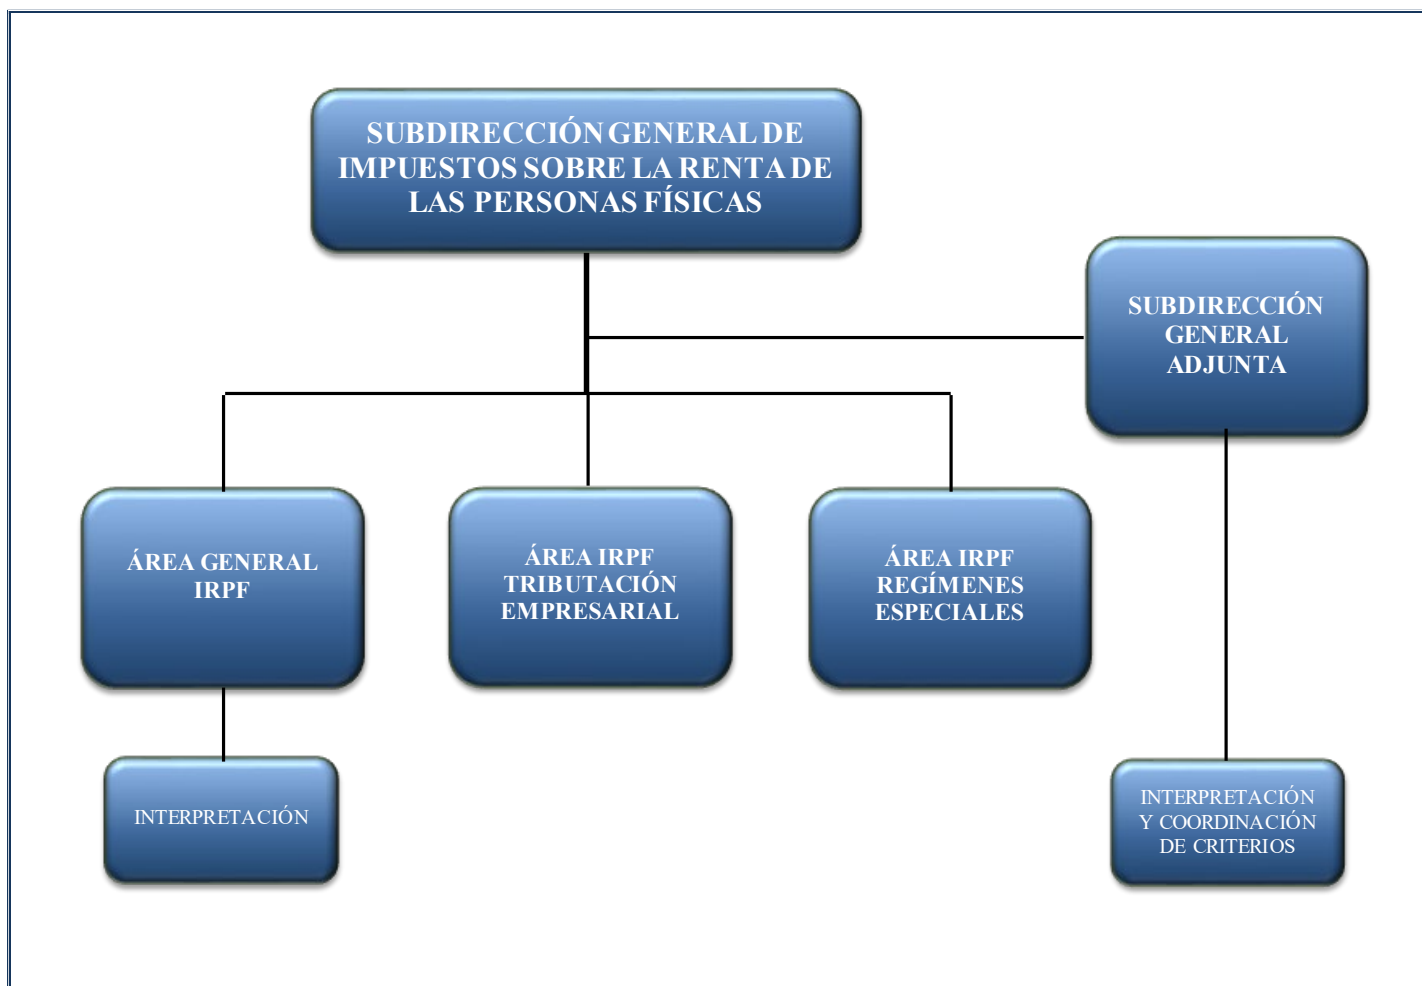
SUBDIRECCIÓN GENERAL DE IMPUESTOS SOBRE LA RENTA DE LAS PERSONAS FÍSICAS

SUBDIRECCIÓN GENERAL ADJUNTA

ÁREA GENERAL IRPF

ÁREA IRPF TRIBUTACIÓN EMPRESARIAL

ÁREA IRPF REGÍMENES ESPECIALES

INTERPRETACIÓN

INTERPRETACIÓN Y COORDINACIÓN DE CRITERIOS